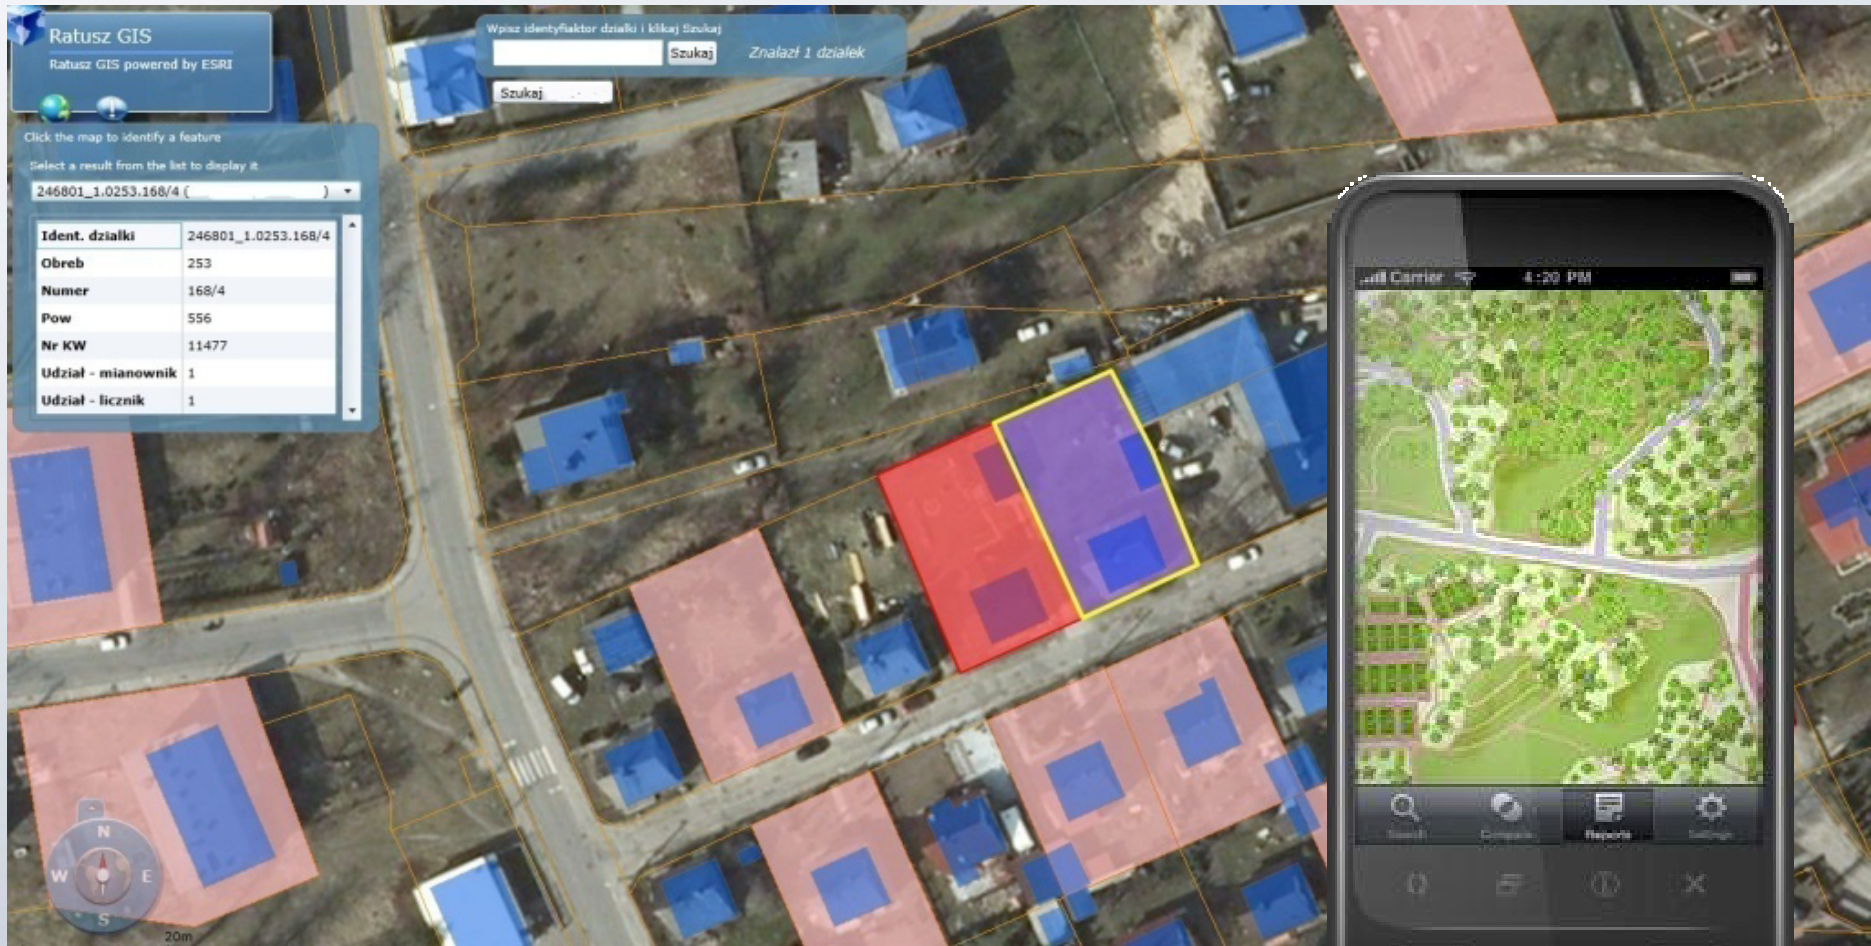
Ratusz GIS
Ratusz GIS powered by ESRI

Wpisz identyfikator działki i klikaj Szukaj
Szukaj
Znalazł 1 działek
Szukaj

Click the map to identify a feature
Select a result from the list to display it
246801_1.0253.168/4 ( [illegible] )

| Ident. działki | 246801_1.0253.168/4 |
|---|---|
| Obreb | 253 |
| Numer | 168/4 |
| Pow | 556 |
| Nr KW | 11477 |
| Udział - mianownik | 1 |
| Udział - licznik | 1 |

N
W
E
S
20m

Carrier
4:20 PM
Search
Compare
Reports
Settings